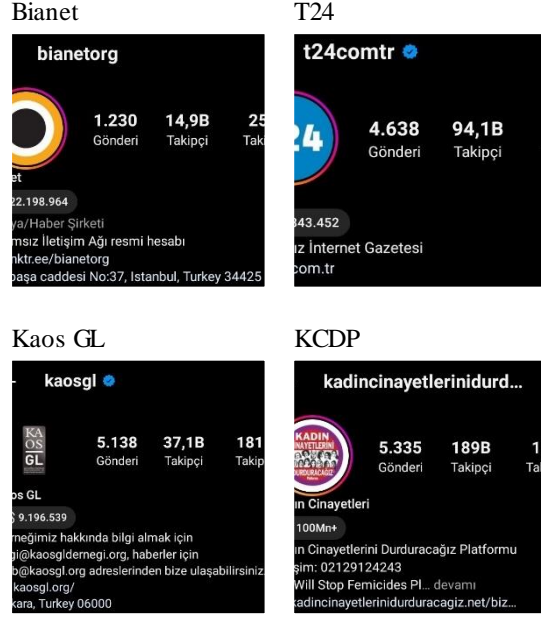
Bianet

bianetorg

1.230 Gönderi

14,9B Takipçi

25 Tak

et

22.198.964

ya/Haber Şirketi

msız İletişim Ağı resmi hesabı

nktr.ee/bianetorg

başa caddesi No:37, Istanbul, Turkey 34425

T24

t24comtr

24

4.638 Gönderi

94,1B Takipçi

343.452

ız İnternet Gazetesi

com.tr

Kaos GL

kaosgl

KA OS GL

5.138 Gönderi

37,1B Takipçi

181 Takip

os GL

$ 9.196.539

neğimiz hakkında bilgi almak için

gi@kaosgldernegi.org, haberler için

b@kaosgl.org adreslerinden bize ulaşabilirsiniz

kaosgl.org/

kara, Turkey 06000

KCDP

kadincinayetlerinidurd...

KADIN CİNAYETLERİNİ DURDURACAĞIZ

5.335 Gönderi

189B Takipçi

1 Ta

ın Cinayetleri

100Mn+

ın Cinayetlerini Durduracağız Platformu

şim: 02129124243

Will Stop Femicides Pl... devamı

kadincinayetlerinidurduracagiz.net/biz...